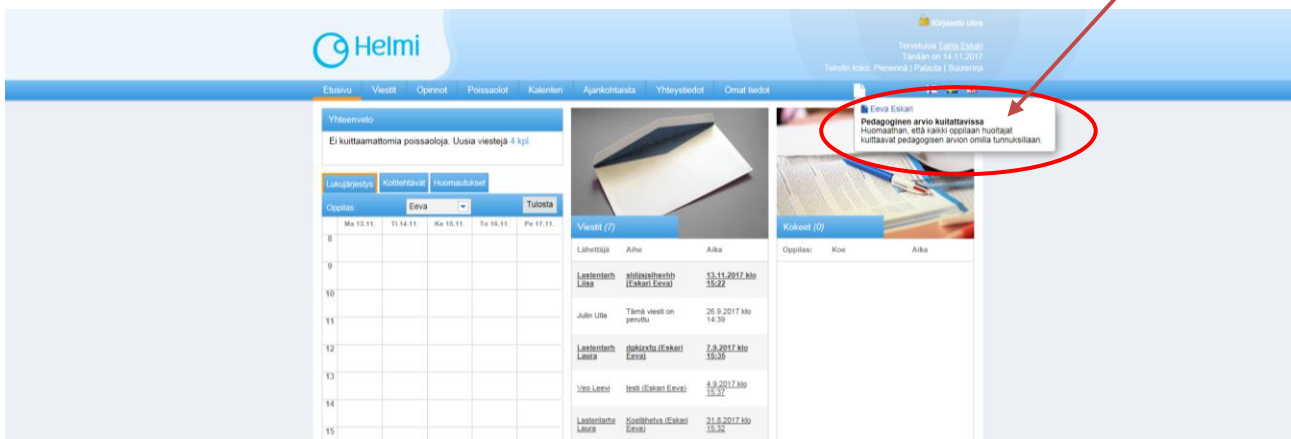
Helmi

Kirjaudu ulos

Tervetuloa Taina Eskari
Tänään on 14.11.2017
Tekstin koko: Pienennä | Palauta | Suurenna

Etusivu Viestit Opinnot Poissaolot Kalenteri Ajankohtaista Yhteystiedot Omat tiedot

Eeva Eskari
Pedagoginen arvio kuitattavissa
Huomaathan, että kaikki oppilaan huoltajat kuittaavat pedagogisen arvion omilla tunnuksillaan.

Yhteenveto

Ei kuittaamattomia poissaoloja. Uusia viestejä 4 kpl.

Lukujärjestys Kotitehtävät Huomautukset

Oppilas: Eeva Tulosta

| | Ma 13.11. | Ti 14.11. | Ke 15.11. | To 16.11. | Pe 17.11. |
|---|---|---|---|---|---|
| 8 | | | | | |
| 9 | | | | | |
| 10 | | | | | |
| 11 | | | | | |
| 12 | | | | | |
| 13 | | | | | |
| 14 | | | | | |
| 15 | | | | | |

Viestit (7)

| Lähettäjä | Aihe | Aika |
|---|---|---|
| Lastentarh Liisa | sidjsjslhsvhh (Eskari Eeva) | 13.11.2017 klo 15:22 |
| Julin Ulla | Tämä viesti on peruttu | 26.9.2017 klo 14:39 |
| Lastentarh Laura | dgkjzxfg (Eskari Eeva) | 7.9.2017 klo 15:35 |
| Veo Leevi | testi (Eskari Eeva) | 4.9.2017 klo 15:37 |
| Lastentarhe Laura | Koelähetys (Eskari Eeva) | 31.8.2017 klo 15:32 |

Kokeet (0)

| Oppilas: | Koe | Aika |
|---|---|---|